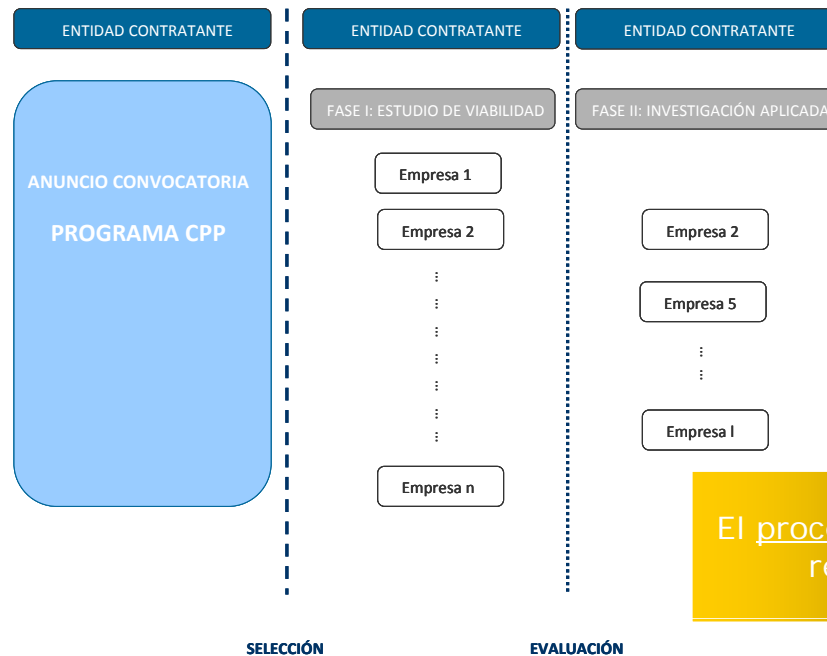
ENTIDAD CONTRATANTE

ANUNCIO CONVOCATORIA

PROGRAMA CPP

ENTIDAD CONTRATANTE

FASE I: ESTUDIO DE VIABILIDAD

Empresa 1

Empresa 2

⋮

Empresa n

ENTIDAD CONTRATANTE

FASE II: INVESTIGACIÓN APLICADA

Empresa 2

Empresa 5

⋮

Empresa l

El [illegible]

SELECCIÓN

EVALUACIÓN